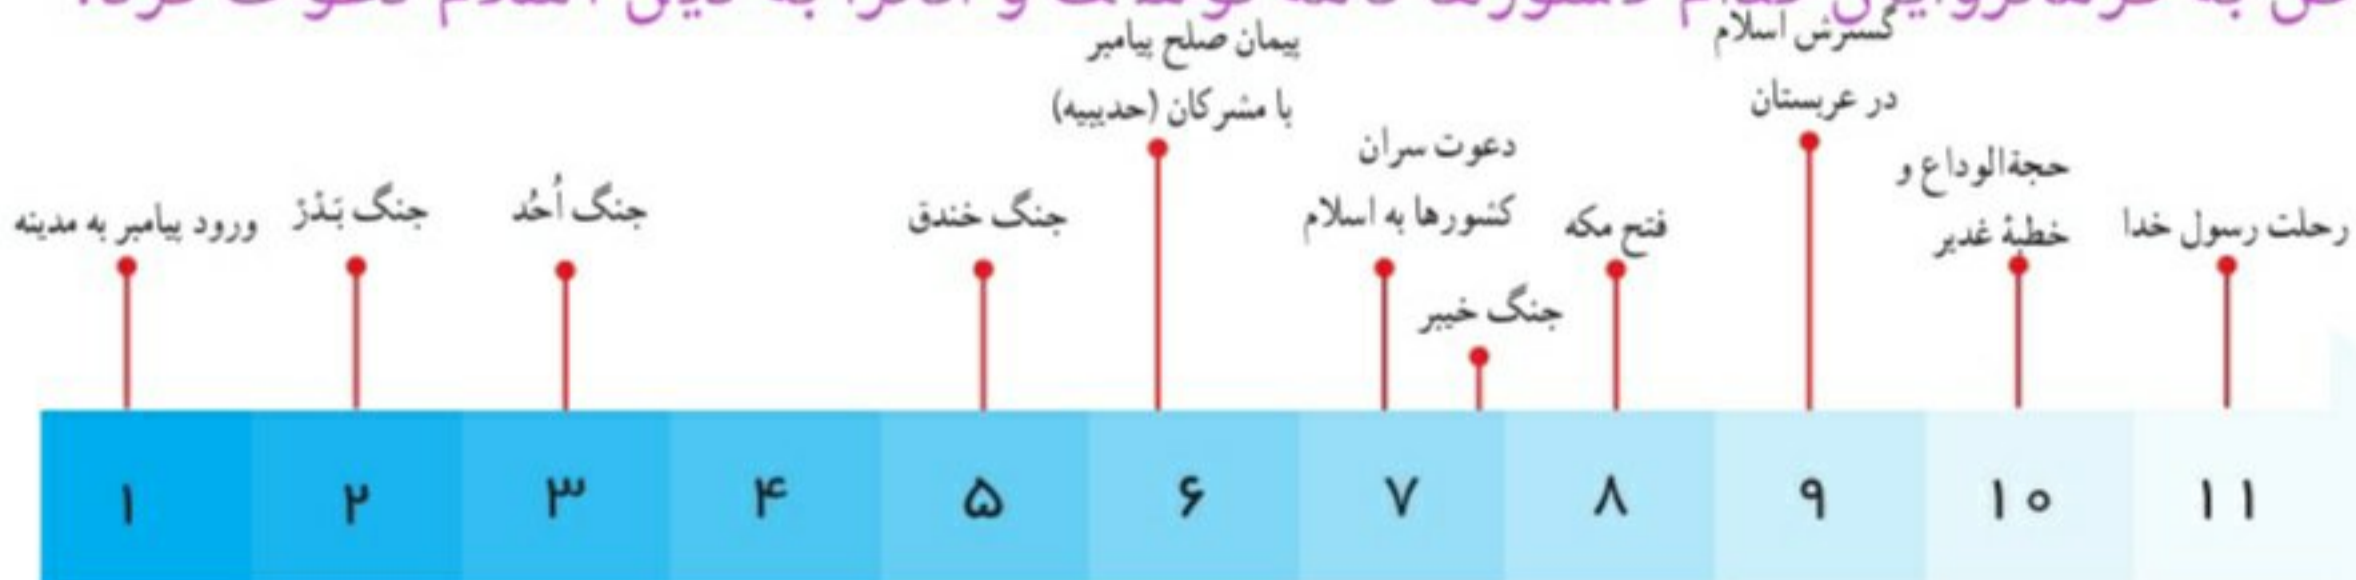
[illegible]

ورود پیامبر به مدینه
جنگ بَدر
جنگ اُحُد
جنگ خندق
پیمان صلح پیامبر با مشرکان (حدیبیه)
دعوت سران کشورها به اسلام
جنگ خیبر
فتح مکه
گسترش اسلام در عربستان
حجةالوداع و خطبهٔ غدیر
رحلت رسول خدا

۱ ۲ ۳ ۴ ۵ ۶ ۷ ۸ ۹ ۱۰ ۱۱